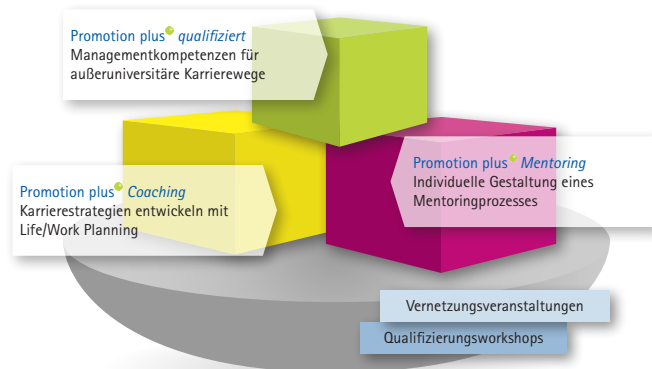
Promotion plus+ qualifiziert
Managementkompetenzen für außeruniversitäre Karrierewege

Promotion plus+ Mentoring
Individuelle Gestaltung eines Mentoringprozesses

Promotion plus+ Coaching
Karrierestrategien entwickeln mit Life/Work Planning

Vernetzungsveranstaltungen

Qualifizierungsworkshops